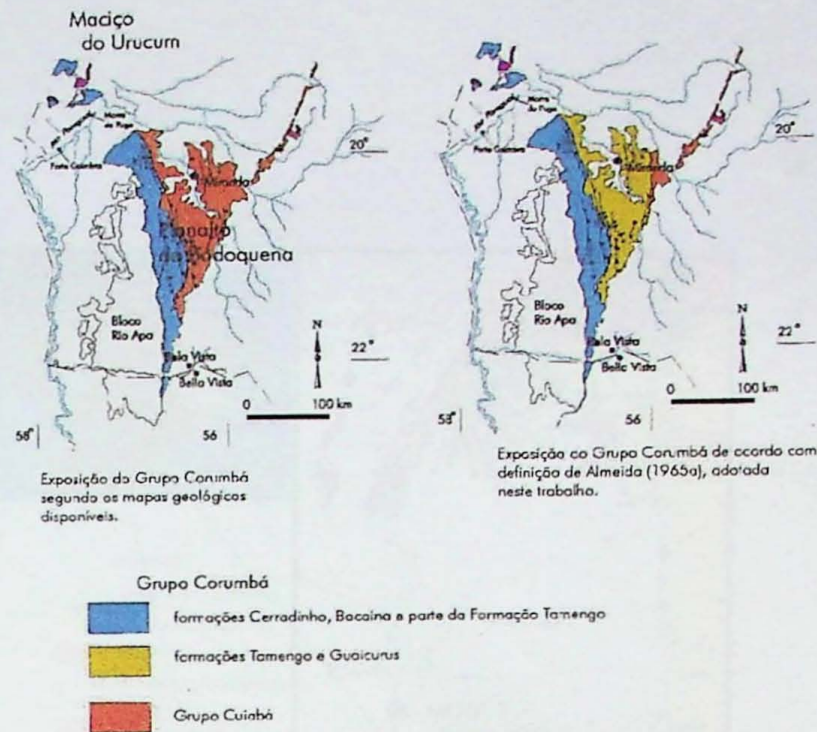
Maciço do Urucum

Morro do Puga

Porto Coimbra

20°

Bonito

Planalto da Bodoquena

Bloco Rio Apa

N

22°

Bela Vista

Bella Vista

0

100 km

58°

56

Exposição do Grupo Corumbá segundo os mapas geológicos disponíveis.

Morro do Puga

Porto Coimbra

20°

Bonito

Bloco Rio Apa

N

22°

Bela Vista

Bella Vista

0

100 km

58°

56

Exposição do Grupo Corumbá de acordo com definição de Almeida (1965a), adotada neste trabalho.

Grupo Corumbá

formações Cerradinho, Bocaina e parte da Formação Tamengo

formações Tamengo e Guaicurus

Grupo Cuiabá